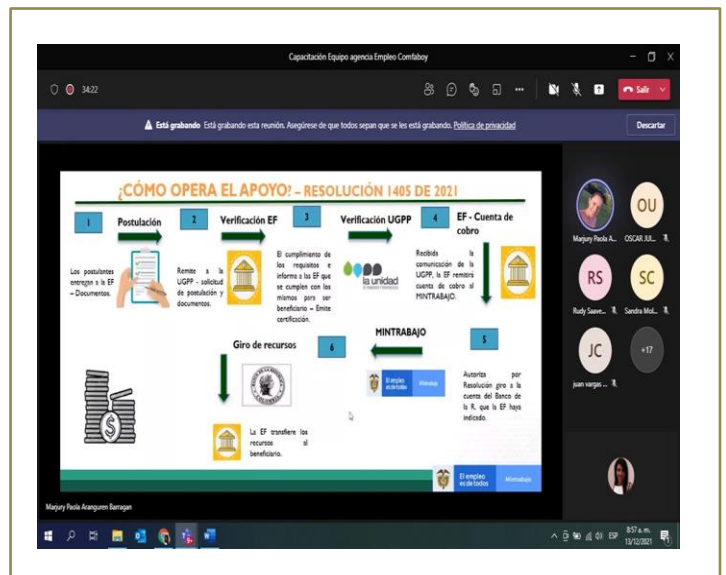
Capacitación Equipo agencia Empleo Comfaboy

34:22

Salir

Está grabando Está grabando esta reunión. Asegúrese de que todos sepan que se les está grabando. Política de privacidad

Descartar

¿CÓMO OPERA EL APOYO? – RESOLUCIÓN 1405 DE 2021

1 Postulación

Los postulantes entregan a la EF – Documentos.

2 Verificación EF

Remite a la UGPP – solicitud de postulación y documentos.

3 Verificación UGPP

El cumplimiento de los requisitos e informa a las EF que se cumplen con los mismos para ser beneficiario – Emite certificación.

la unidad

4 EF - Cuenta de cobro

Recibida la comunicación de la UGPP, la EF remitirá cuenta de cobro al MINTRABAJO.

MINTRABAJO

5

Autoriza por Resolución giro a la cuenta del Banco de la R. que la EF haya indicado.

El empleo es de todos Mintrabajo

6 Giro de recursos

La EF transfiere los recursos al beneficiario.

El empleo es de todos Mintrabajo

Marjury Paola A...

OU OSCAR JUL...

RS Rudy Saave...

SC Sandra Mol...

JC juan vargas ...

+17

Marjury Paola Aranguren Barragan

ESP 8:57 a. m. 13/12/2021